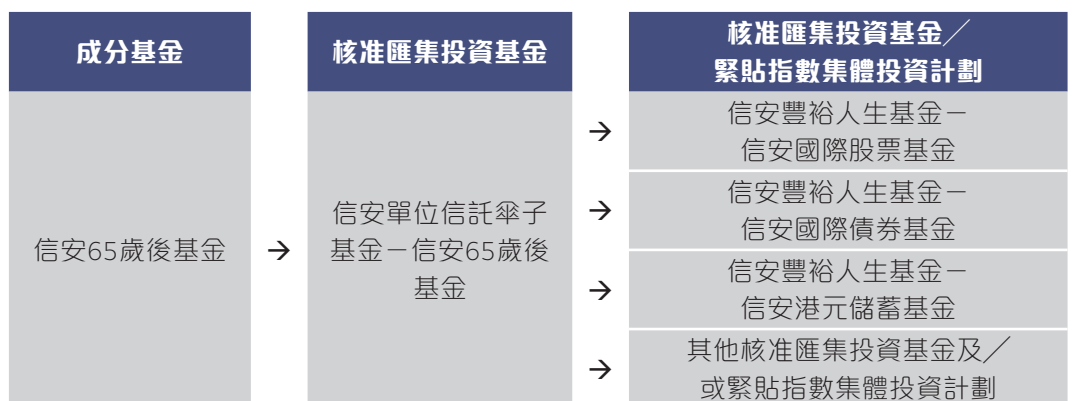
| 成分基金 | | 核准匯集投資基金 | | 核准匯集投資基金／緊貼指數集體投資計劃 |
|---|---|---|---|---|
| 信安65歲後基金 | → | 信安單位信託傘子基金－信安65歲後基金 | → | 信安豐裕人生基金－信安國際股票基金 |
| | | | → | 信安豐裕人生基金－信安國際債券基金 |
| | | | → | 信安豐裕人生基金－信安港元儲蓄基金 |
| | | | → | 其他核准匯集投資基金及／或緊貼指數集體投資計劃 |